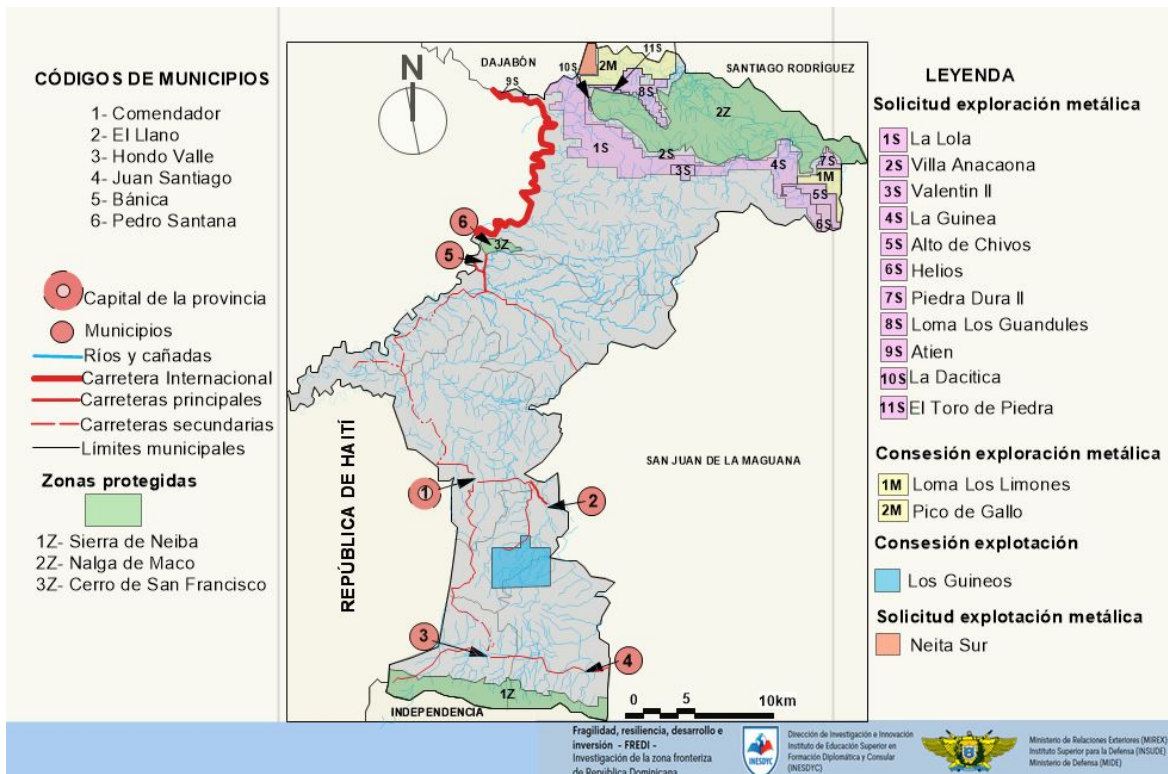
CÓDIGOS DE MUNICIPIOS
1- Comendador
2- El Llano
3- Hondo Valle
4- Juan Santiago
5- Bánica
6- Pedro Santana

Capital de la provincia
Municipios
Ríos y cañadas
Carretera Internacional
Carreteras principales
Carreteras secundarias
Límites municipales

Zonas protegidas
1Z- Sierra de Neiba
2Z- Nalga de Maco
3Z- Cerro de San Francisco

N
DAJABÓN
9S
10S
2M
11S
8S
SANTIAGO RODRÍGUEZ
2Z
1S
2S
3S
4S
7S
1M
5S
6S
6
3Z
5
REPÚBLICA DE HAITÍ
SAN JUAN DE LA MAGUANA
1
2
3
4
1Z
INDEPENDENCIA
0
5
10km

LEYENDA
Solicitud exploración metálica
1S La Lola
2S Villa Anacaona
3S Valentin II
4S La Guinea
5S Alto de Chivos
6S Helios
7S Piedra Dura II
8S Loma Los Guandules
9S Atien
10S La Dacitica
11S El Toro de Piedra

Consesión exploración metálica
1M Loma Los Limones
2M Pico de Gallo

Consesión explotación
Los Guineos

Solicitud explotación metálica
Neita Sur

Fragilidad, resiliencia, desarrollo e inversión - FREDI - Investigación de la zona fronteriza de República Dominicana

INESDYC
Dirección de Investigación e Innovación Instituto de Educación Superior en Formación Diplomática y Consular (INESDYC)

Ministerio de Relaciones Exteriores (MIREX)
Instituto Superior para la Defensa (INSUDE)
Ministerio de Defensa (MIDE)